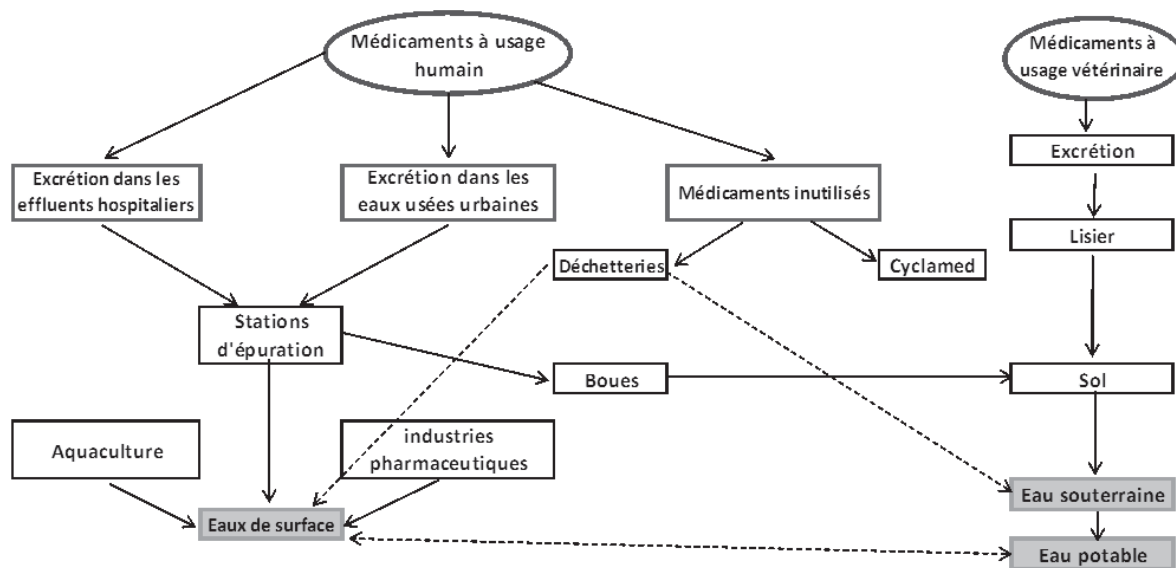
Médicaments à usage humain

Médicaments à usage vétérinaire

Excrétion dans les effluents hospitaliers

Excrétion dans les eaux usées urbaines

Médicaments inutilisés

Excrétion

Lisier

Déchetteries

Cyclamed

Stations d'épuration

Boues

Sol

Aquaculture

industries pharmaceutiques

Eaux de surface

Eau souterraine

Eau potable